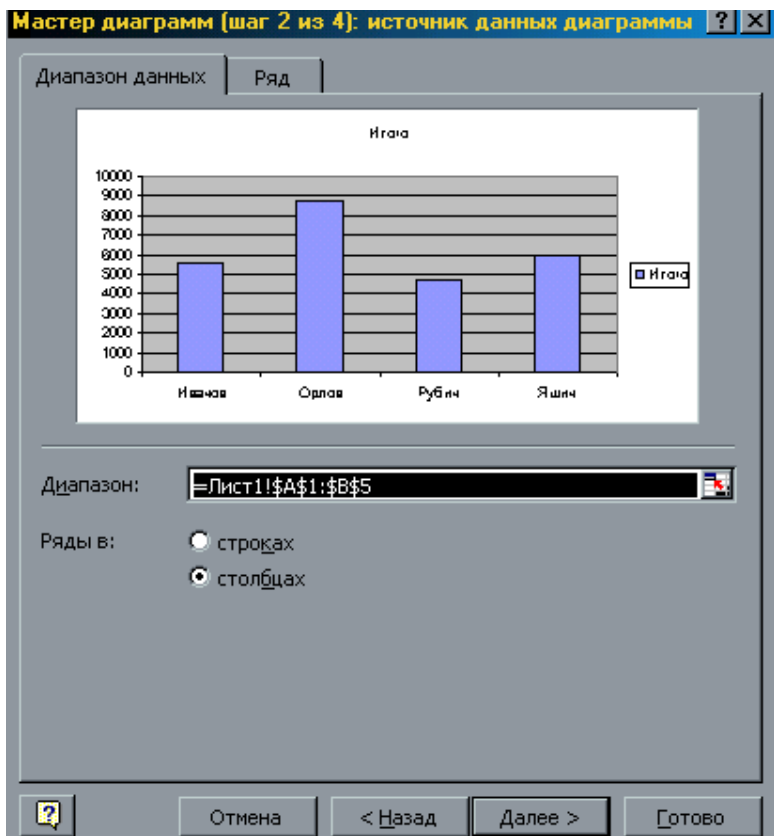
Мастер диаграмм (шаг 2 из 4): источник данных диаграммы ? X

Диапазон данных | Ряд

Итого

10000
9000
8000
7000
6000
5000
4000
3000
2000
1000
0

Иванов Орлов Рубич Яшин

Итого

Диапазон: =Лист1!$A$1:$B$5

Ряды в: строках
столбцах

Отмена | < Назад | Далее > | Готово